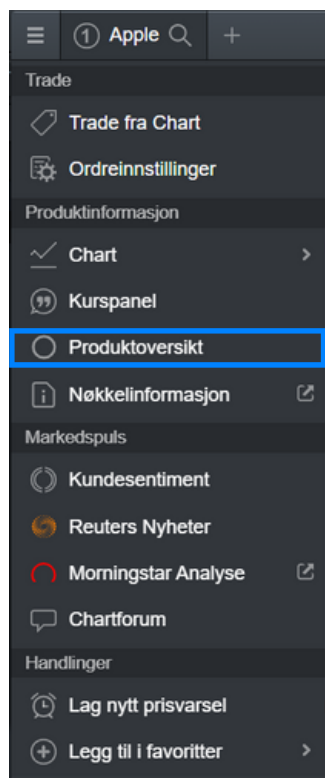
1 Apple +

Trade

Trade fra Chart

Ordreinnstillinger

Produktinformasjon

Chart

Kurspanel

Produktoversikt

Nøkkelinformasjon

Markedspuls

Kundesentiment

Reuters Nyheter

Morningstar Analyse

Chartforum

Handlinger

Lag nytt prisvarsel

Legg til i favoritter